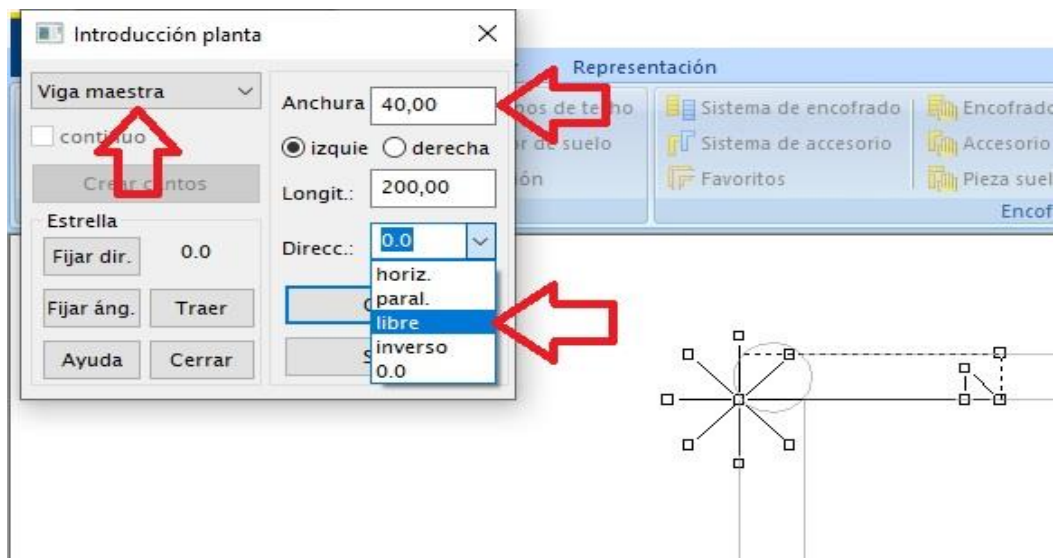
Introducción planta

Viga maestra

continuo

Crear cantos

Estrella

Fijar dir. 0.0

Fijar áng. Traer

Ayuda Cerrar

Anchura 40,00

izquie derecha

Longit.: 200,00

Direcc.: 0.0

horiz.
paral.
libre
inverso
0.0

Representación

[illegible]pos de techo
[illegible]r de suelo
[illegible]ón

Sistema de encofrado
Sistema de accesorio
Favoritos

Encofrado
Accesorio
Pieza suel

Encof